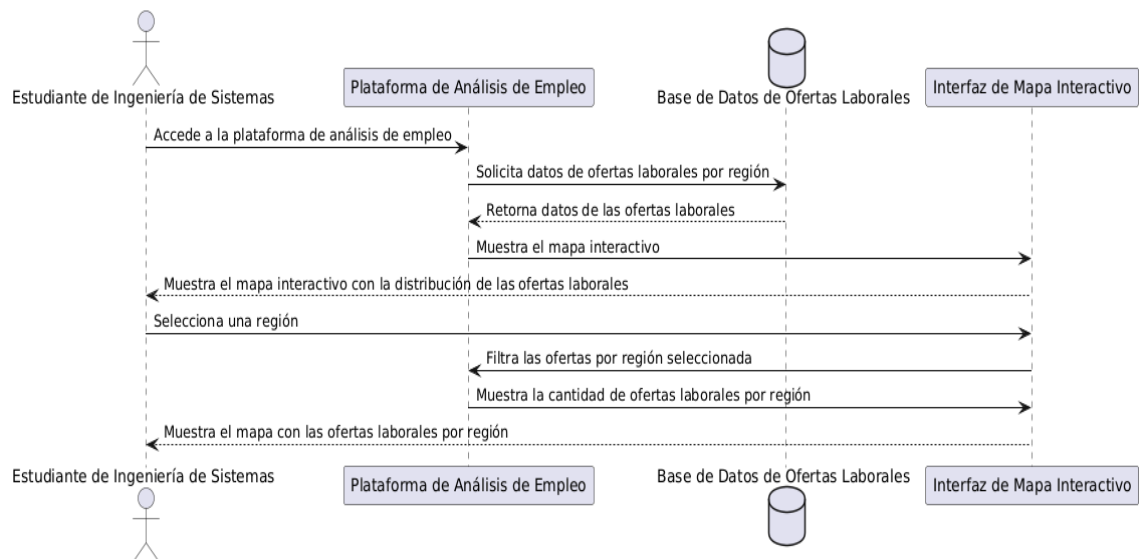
Estudiante de Ingeniería de Sistemas

Plataforma de Análisis de Empleo

Base de Datos de Ofertas Laborales

Interfaz de Mapa Interactivo

Accede a la plataforma de análisis de empleo

Solicita datos de ofertas laborales por región

Retorna datos de las ofertas laborales

Muestra el mapa interactivo

Muestra el mapa interactivo con la distribución de las ofertas laborales

Selecciona una región

Filtra las ofertas por región seleccionada

Muestra la cantidad de ofertas laborales por región

Muestra el mapa con las ofertas laborales por región

Estudiante de Ingeniería de Sistemas

Plataforma de Análisis de Empleo

Base de Datos de Ofertas Laborales

Interfaz de Mapa Interactivo